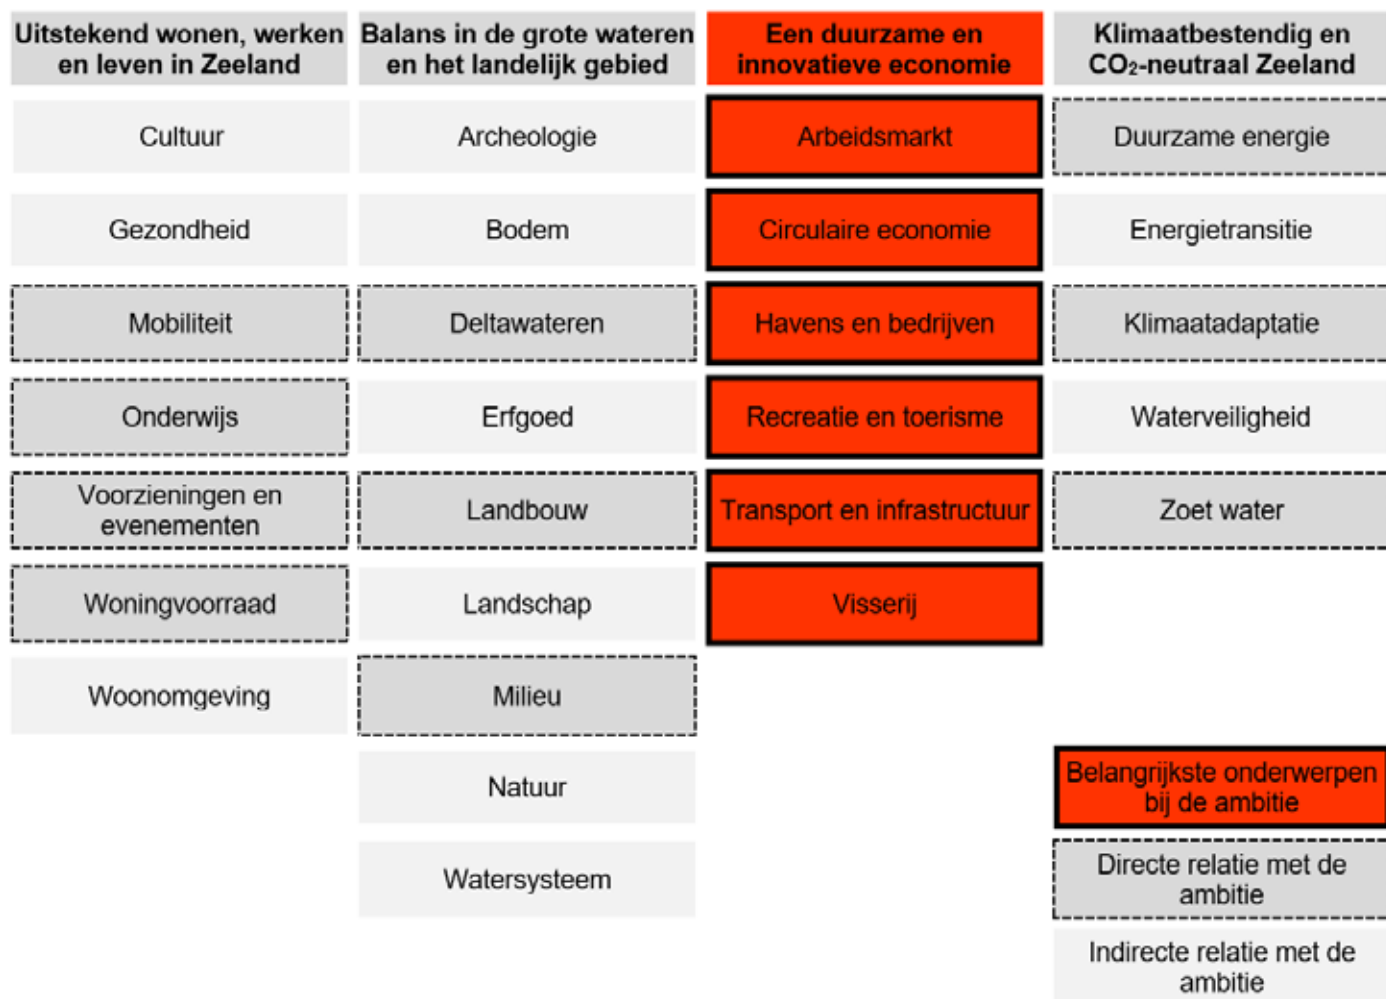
| Uitstekend wonen, werken en leven in Zeeland | Balans in de grote wateren en het landelijk gebied | Een duurzame en innovatieve economie | Klimaatbestendig en $CO_2$-neutraal Zeeland |
|---|---|---|---|
| Cultuur | Archeologie | Arbeidsmarkt | Duurzame energie |
| Gezondheid | Bodem | Circulaire economie | Energietransitie |
| Mobiliteit | Deltawateren | Havens en bedrijven | Klimaatadaptatie |
| Onderwijs | Erfgoed | Recreatie en toerisme | Waterveiligheid |
| Voorzieningen en evenementen | Landbouw | Transport en infrastructuur | Zoet water |
| Woningvoorraad | Landschap | Visserij | |
| Woonomgeving | Milieu | | |
| | Natuur | | Belangrijkste onderwerpen bij de ambitie |
| | Watersysteem | | Directe relatie met de ambitie |
| | | | Indirecte relatie met de ambitie |